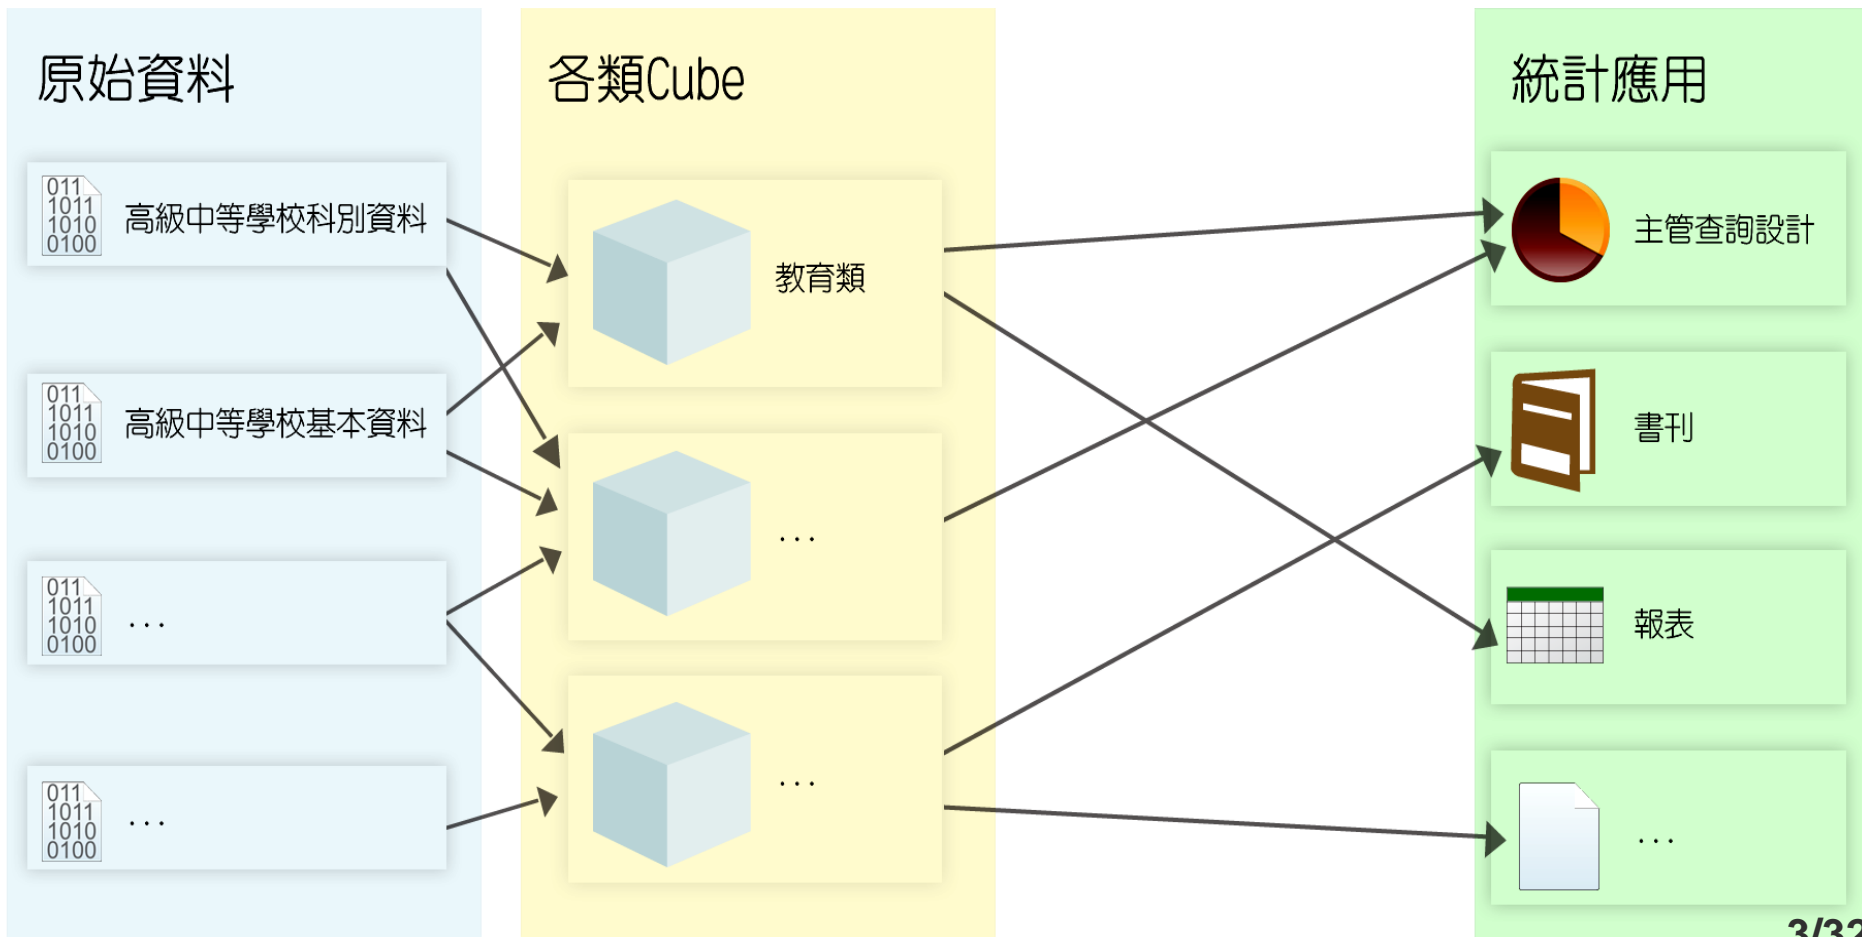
原始資料

011
1011
1010
0100
高級中等學校科別資料

011
1011
1010
0100
高級中等學校基本資料

011
1011
1010
0100
...

011
1011
1010
0100
...

各類Cube

教育類

...

...

統計應用

主管查詢設計

書刊

報表

...

3/3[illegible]